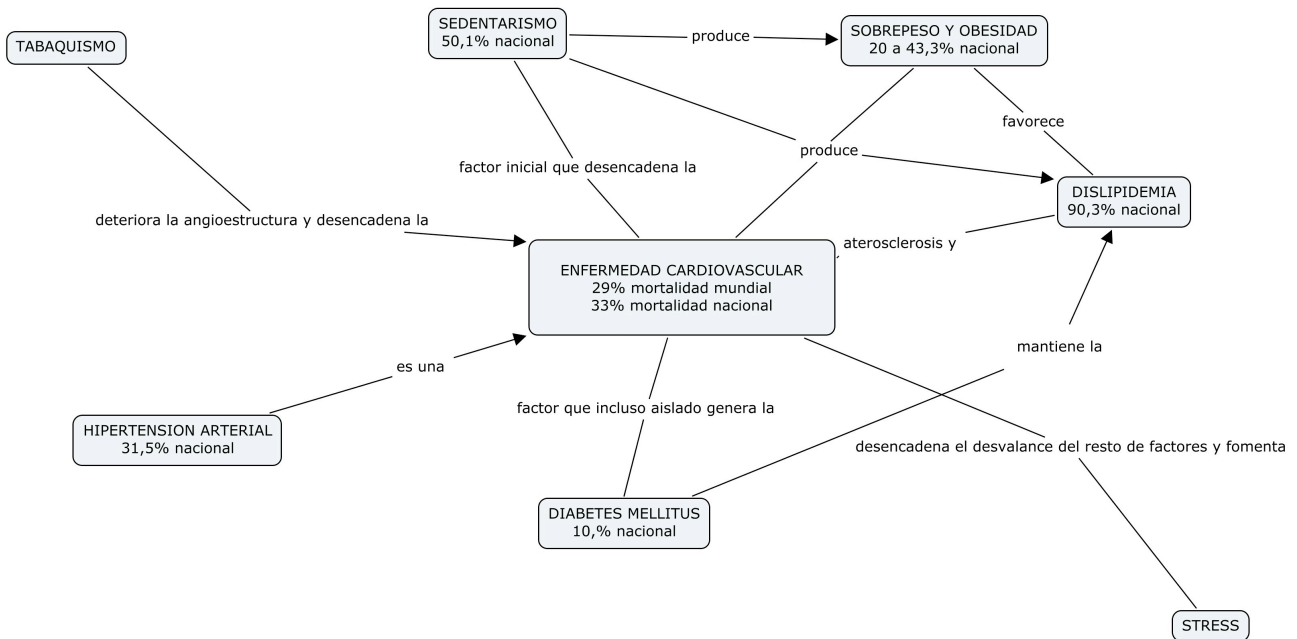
TABAQUISMO

SEDENTARISMO
50,1% nacional

produce

SOBREPESO Y OBESIDAD
20 a 43,3% nacional

favorece

factor inicial que desencadena la

produce

DISLIPIDEMIA
90,3% nacional

deteriora la angioestructura y desencadena la

aterosclerosis y

ENFERMEDAD CARDIOVASCULAR
29% mortalidad mundial
33% mortalidad nacional

mantiene la

es una

factor que incluso aislado genera la

HIPERTENSION ARTERIAL
31,5% nacional

desencadena el desvalance del resto de factores y fomenta

DIABETES MELLITUS
10,% nacional

STRESS